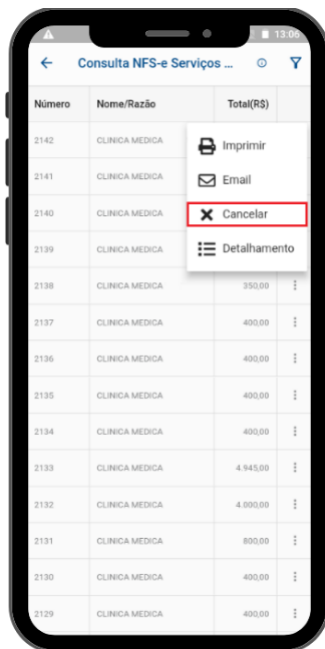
13:06

Consulta NFS-e Serviços ...

| Número | Nome/Razão | Total(R$) |
|---|---|---|
| 2142 | CLINICA MEDICA | |
| 2141 | CLINICA MEDICA | |
| 2140 | CLINICA MEDICA | |
| 2139 | CLINICA MEDICA | |
| 2138 | CLINICA MEDICA | 350,00 |
| 2137 | CLINICA MEDICA | 400,00 |
| 2136 | CLINICA MEDICA | 400,00 |
| 2135 | CLINICA MEDICA | 400,00 |
| 2134 | CLINICA MEDICA | 400,00 |
| 2133 | CLINICA MEDICA | 4.945,00 |
| 2132 | CLINICA MEDICA | 4.000,00 |
| 2131 | CLINICA MEDICA | 800,00 |
| 2130 | CLINICA MEDICA | 400,00 |
| 2129 | CLINICA MEDICA | 400,00 |

Imprimir
Email
Cancelar
Detalhamento